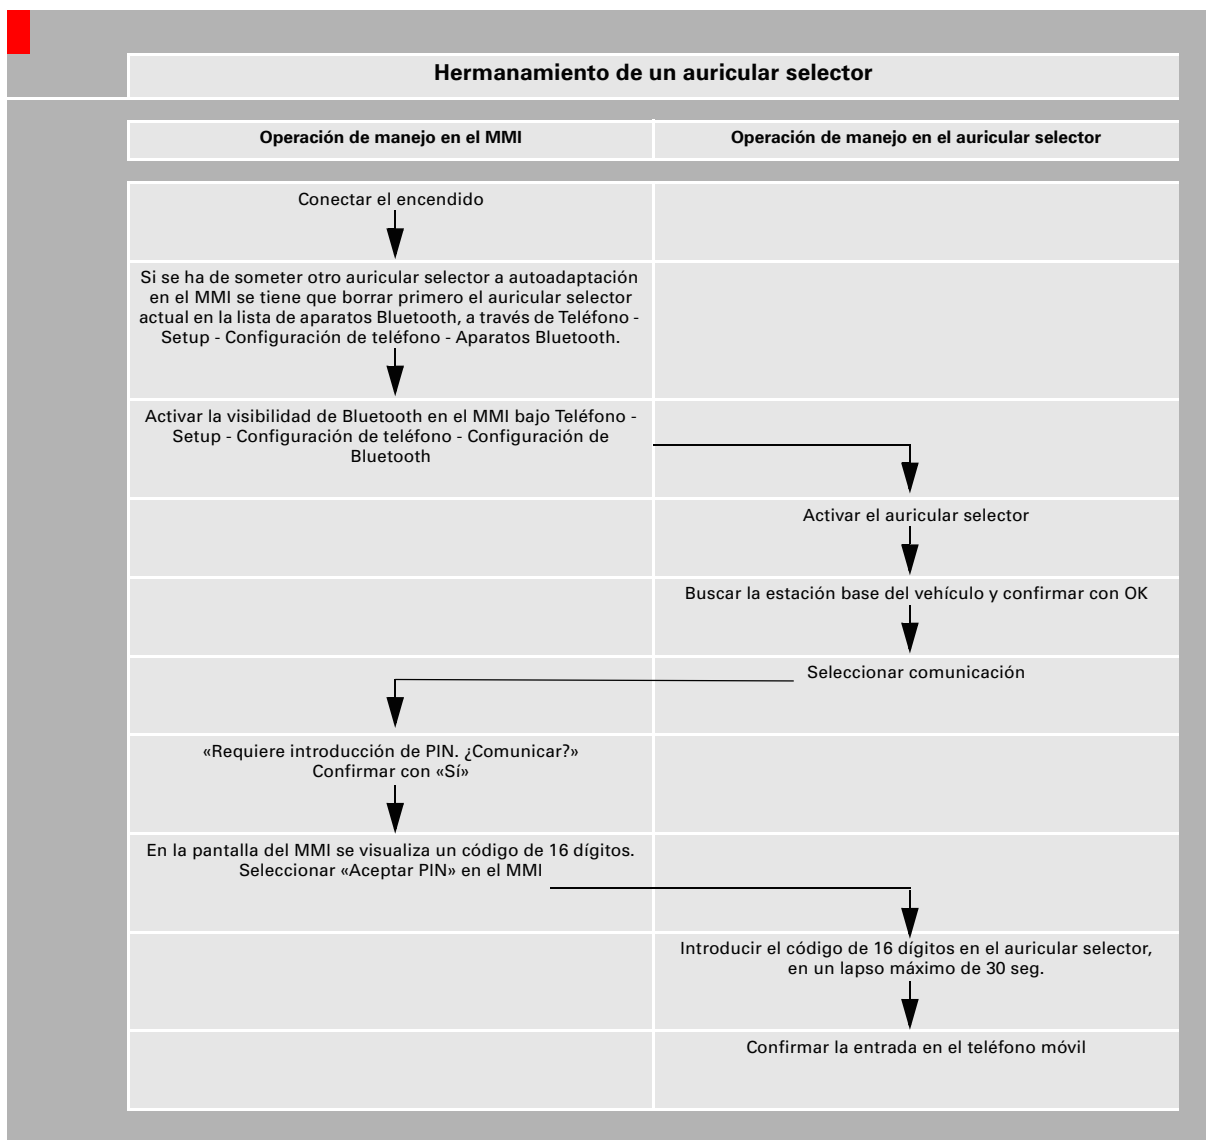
Hermanamiento de un auricular selector

| Operación de manejo en el MMI | Operación de manejo en el auricular selector |
|---|---|
| Conectar el encendido | |
| Si se ha de someter otro auricular selector a autoadaptación en el MMI se tiene que borrar primero el auricular selector actual en la lista de aparatos Bluetooth, a través de Teléfono - Setup - Configuración de teléfono - Aparatos Bluetooth. | |
| Activar la visibilidad de Bluetooth en el MMI bajo Teléfono - Setup - Configuración de teléfono - Configuración de Bluetooth | |
| | Activar el auricular selector |
| | Buscar la estación base del vehículo y confirmar con OK |
| | Seleccionar comunicación |
| «Requiere introducción de PIN. ¿Comunicar?» Confirmar con «Sí» | |
| En la pantalla del MMI se visualiza un código de 16 dígitos. Seleccionar «Aceptar PIN» en el MMI | |
| | Introducir el código de 16 dígitos en el auricular selector, en un lapso máximo de 30 seg. |
| | Confirmar la entrada en el teléfono móvil |